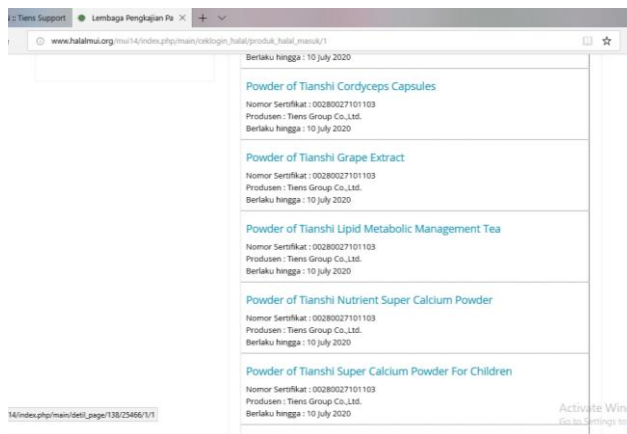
: Tiens Support
Lembaga Pengkajian Pa ×
+

www.halalmui.org/mui14/index.php/main/ceklogin_halal/produk_halal_masuk/1

Berlaku hingga : 10 July 2020

Powder of Tianshi Cordyceps Capsules
Nomor Sertifikat : 00280027101103
Produsen : Tiens Group Co.,Ltd.
Berlaku hingga : 10 July 2020

Powder of Tianshi Grape Extract
Nomor Sertifikat : 00280027101103
Produsen : Tiens Group Co.,Ltd.
Berlaku hingga : 10 July 2020

Powder of Tianshi Lipid Metabolic Management Tea
Nomor Sertifikat : 00280027101103
Produsen : Tiens Group Co.,Ltd.
Berlaku hingga : 10 July 2020

Powder of Tianshi Nutrient Super Calcium Powder
Nomor Sertifikat : 00280027101103
Produsen : Tiens Group Co.,Ltd.
Berlaku hingga : 10 July 2020

Powder of Tianshi Super Calcium Powder For Children
Nomor Sertifikat : 00280027101103
Produsen : Tiens Group Co.,Ltd.
Berlaku hingga : 10 July 2020

14/index.php/main/detil_page/138/25466/1/1

Activate Win
Go to Settings to